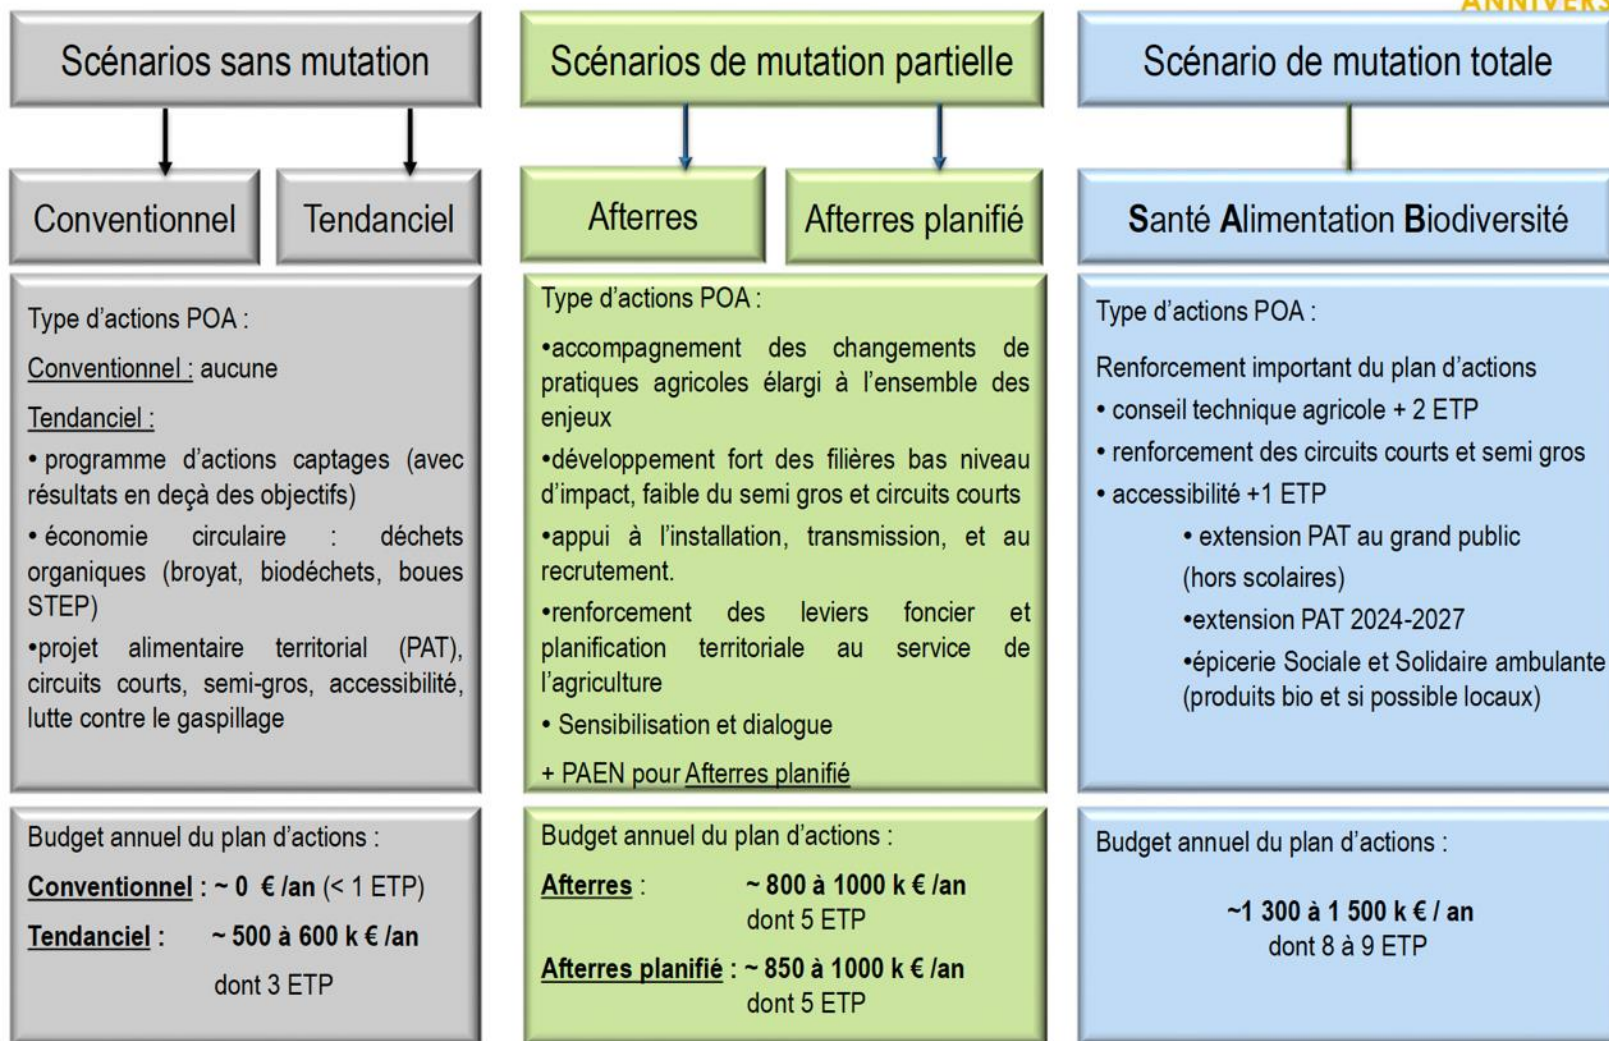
ANNIVERS

Scénarios sans mutation

Conventionnel

Tendanciel

Type d'actions POA :

Conventionnel : aucune

Tendanciel :

• programme d'actions captages (avec résultats en deçà des objectifs)

• économie circulaire : déchets organiques (broyat, biodéchets, boues STEP)

•projet alimentaire territorial (PAT), circuits courts, semi-gros, accessibilité, lutte contre le gaspillage

Budget annuel du plan d'actions :

Conventionnel : ~ 0 € /an (< 1 ETP)

Tendanciel : ~ 500 à 600 k € /an dont 3 ETP

Scénarios de mutation partielle

Afterres

Afterres planifié

Type d'actions POA :

•accompagnement des changements de pratiques agricoles élargi à l'ensemble des enjeux

•développement fort des filières bas niveau d'impact, faible du semi gros et circuits courts

•appui à l'installation, transmission, et au recrutement.

•renforcement des leviers foncier et planification territoriale au service de l'agriculture

• Sensibilisation et dialogue

+ PAEN pour Afterres planifié

Budget annuel du plan d'actions :

Afterres : ~ 800 à 1000 k € /an dont 5 ETP

Afterres planifié : ~ 850 à 1000 k € /an dont 5 ETP

Scénario de mutation totale

Santé Alimentation Biodiversité

Type d'actions POA :

Renforcement important du plan d'actions

• conseil technique agricole + 2 ETP

• renforcement des circuits courts et semi gros

• accessibilité +1 ETP

• extension PAT au grand public (hors scolaires)

•extension PAT 2024-2027

•épicerie Sociale et Solidaire ambulante (produits bio et si possible locaux)

Budget annuel du plan d'actions :

~1 300 à 1 500 k € / an dont 8 à 9 ETP